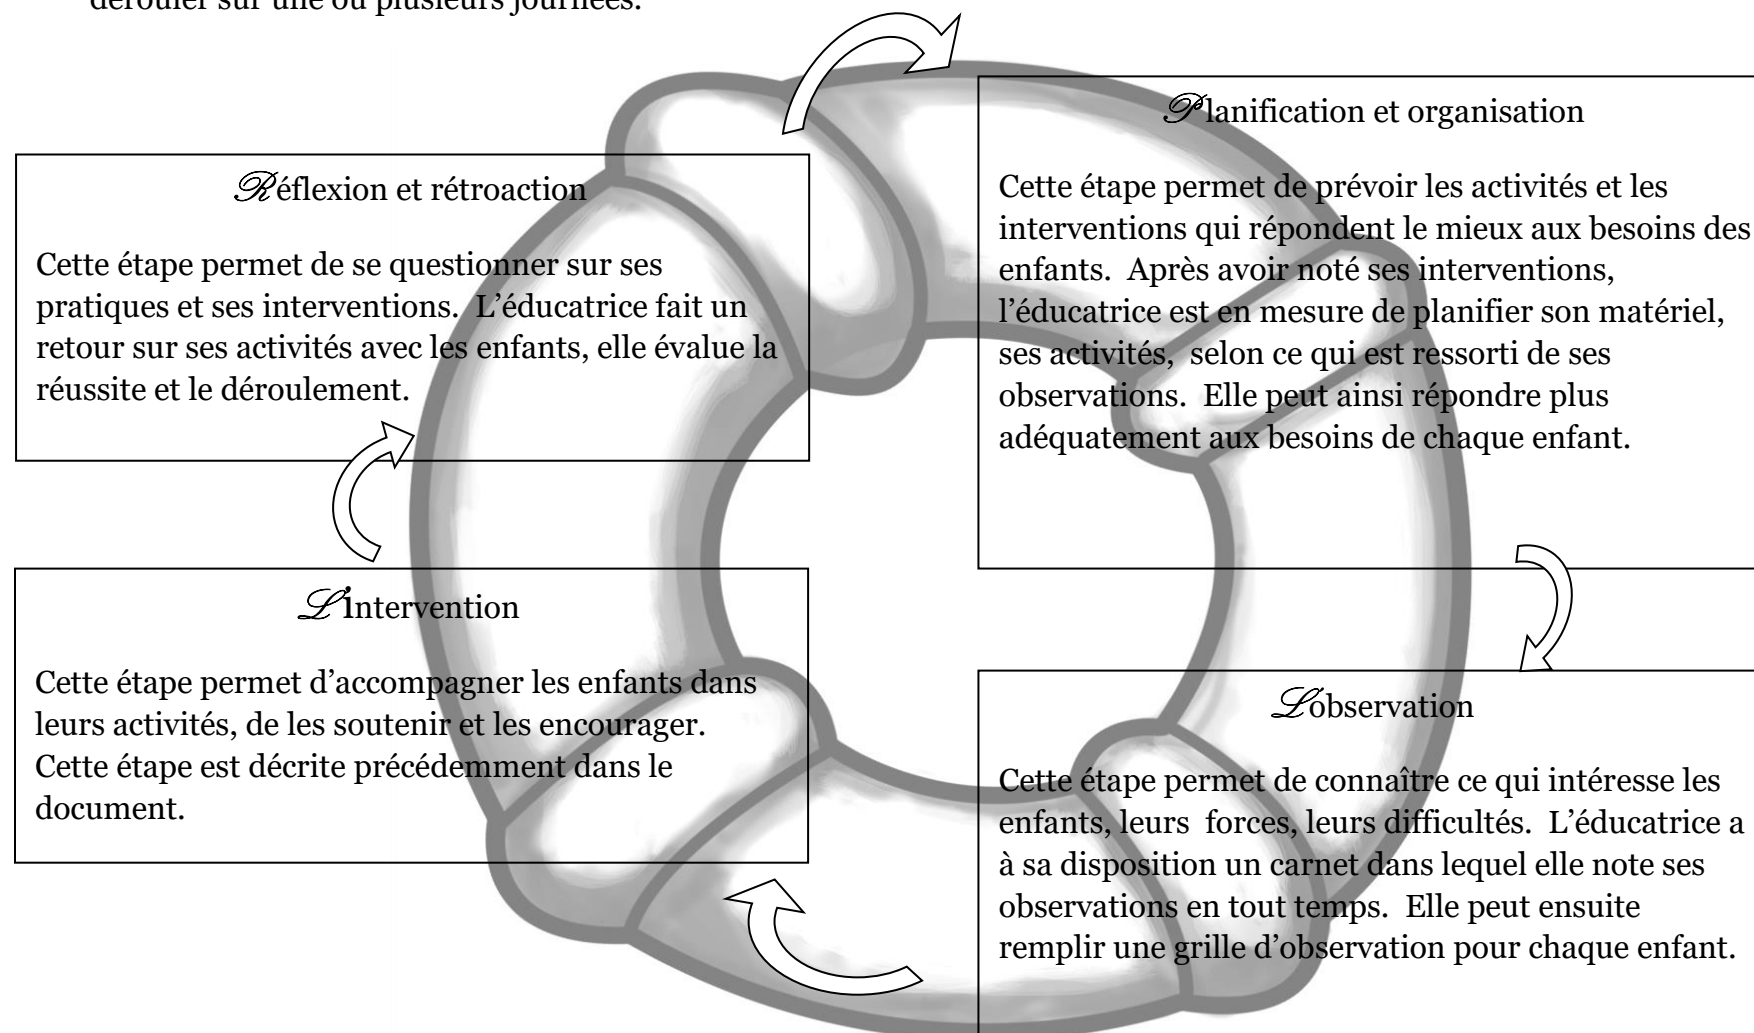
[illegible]dérouler sur une ou plusieurs journées.

Planification et organisation

Cette étape permet de prévoir les activités et les interventions qui répondent le mieux aux besoins des enfants. Après avoir noté ses interventions, l'éducatrice est en mesure de planifier son matériel, ses activités, selon ce qui est ressorti de ses observations. Elle peut ainsi répondre plus adéquatement aux besoins de chaque enfant.

Réflexion et rétroaction

Cette étape permet de se questionner sur ses pratiques et ses interventions. L'éducatrice fait un retour sur ses activités avec les enfants, elle évalue la réussite et le déroulement.

L'intervention

Cette étape permet d'accompagner les enfants dans leurs activités, de les soutenir et les encourager. Cette étape est décrite précédemment dans le document.

L'observation

Cette étape permet de connaître ce qui intéresse les enfants, leurs forces, leurs difficultés. L'éducatrice a à sa disposition un carnet dans lequel elle note ses observations en tout temps. Elle peut ensuite remplir une grille d'observation pour chaque enfant.